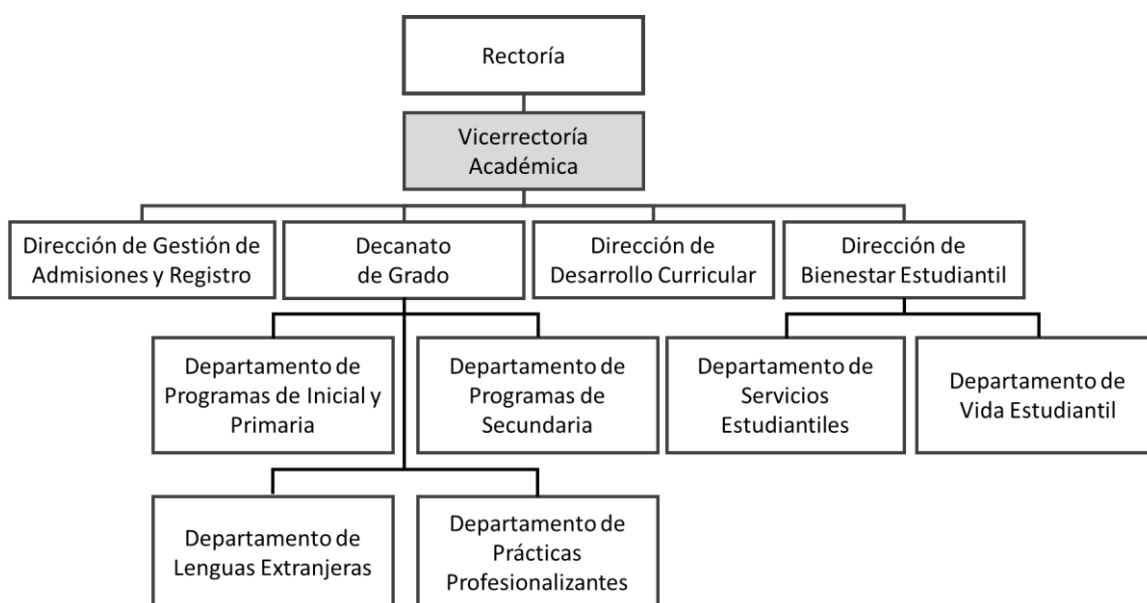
Rectoría

Vicerrectoría Académica

Dirección de Gestión de Admisiones y Registro

Decanato de Grado

Dirección de Desarrollo Curricular

Dirección de Bienestar Estudiantil

Departamento de Programas de Inicial y Primaria

Departamento de Programas de Secundaria

Departamento de Servicios Estudiantiles

Departamento de Vida Estudiantil

Departamento de Lenguas Extranjeras

Departamento de Prácticas Profesionalizantes